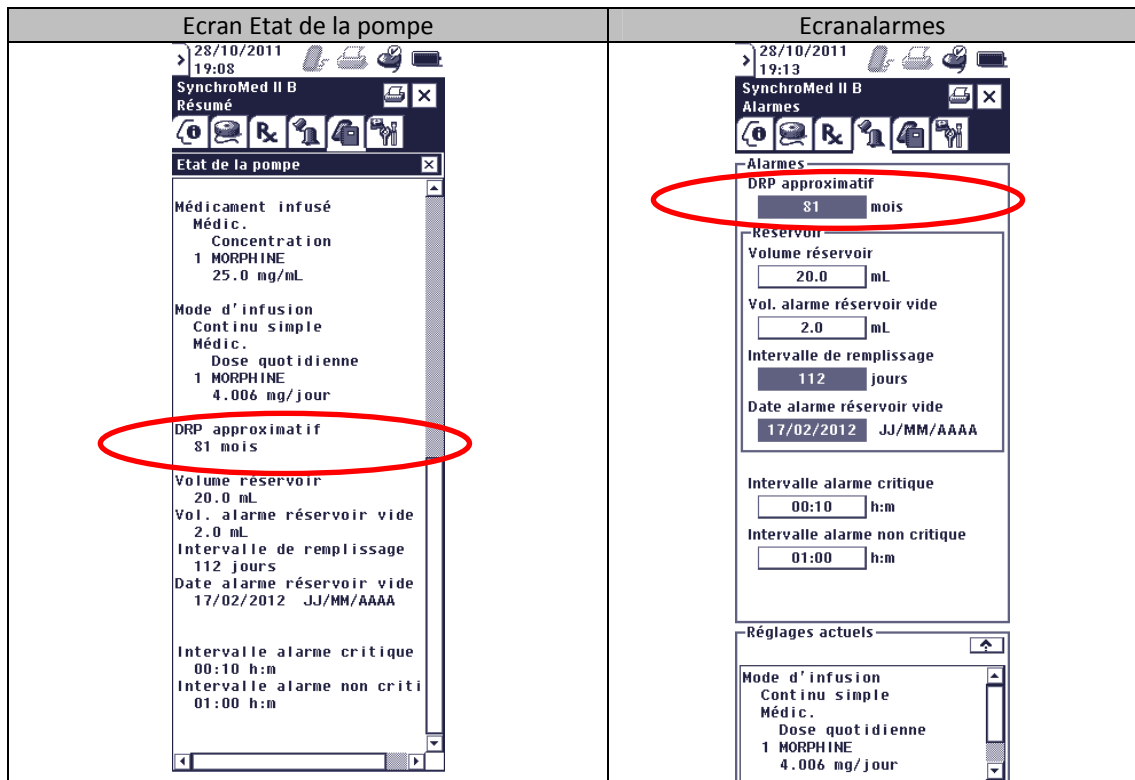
| Ecran Etat de la pompe | Ecranalarmes |
|---|---|
| 28/10/2011 19:08 SynchroMed II B Résumé Etat de la pompe Médicament infusé Médic. Concentration 1 MORPHINE 25.0 mg/mL Mode d'infusion Continu simple Médic. Dose quotidienne 1 MORPHINE 4.006 mg/jour DRP approximatif 81 mois Volume réservoir 20.0 mL Vol. alarme réservoir vide 2.0 mL Intervalle de remplissage 112 jours Date alarme réservoir vide 17/02/2012 JJ/MM/AAAA Intervalle alarme critique 00:10 h:m Intervalle alarme non criti 01:00 h:m | 28/10/2011 19:13 SynchroMed II B Alarmes Alarmes DRP approximatif 81 mois Réservoir Volume réservoir 20.0 mL Vol. alarme réservoir vide 2.0 mL Intervalle de remplissage 112 jours Date alarme réservoir vide 17/02/2012 JJ/MM/AAAA Intervalle alarme critique 00:10 h:m Intervalle alarme non critique 01:00 h:m Réglages actuels Mode d'infusion Continu simple Médic. Dose quotidienne 1 MORPHINE 4.006 mg/jour |